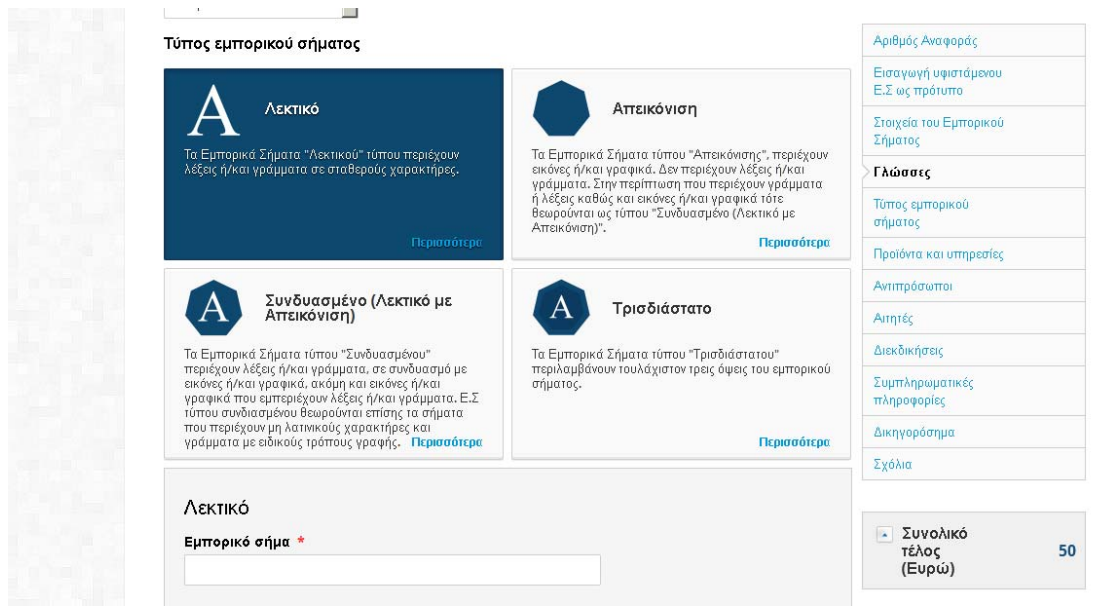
Τύπος εμπορικού σήματος

A

Λεκτικό

Τα Εμπορικά Σήματα "Λεκτικού" τύπου περιέχουν λέξεις ή/και γράμματα σε σταθερούς χαρακτήρες.

Περισσότερα

Απεικόνιση

Τα Εμπορικά Σήματα τύπου "Απεικόνισης", περιέχουν εικόνες ή/και γραφικά. Δεν περιέχουν λέξεις ή/και γράμματα. Στην περίπτωση που περιέχουν γράμματα ή λέξεις καθώς και εικόνες ή/και γραφικά τότε θεωρούνται ως τύπου "Συνδυασμένο (Λεκτικό με Απεικόνιση)".

Περισσότερα

A

Συνδυασμένο (Λεκτικό με Απεικόνιση)

Τα Εμπορικά Σήματα τύπου "Συνδυασμένου" περιέχουν λέξεις ή/και γράμματα, σε συνδυασμό με εικόνες ή/και γραφικά, ακόμη και εικόνες ή/και γραφικά που εμπεριέχουν λέξεις ή/και γράμματα. Ε.Σ τύπου συνδιασμένου θεωρούνται επίσης τα σήματα που περιέχουν μη λατινικούς χαρακτήρες και γράμματα με ειδικούς τρόπους γραφής. Περισσότερα

A

Τρισδιάστατο

Τα Εμπορικά Σήματα τύπου "Τρισδιάστατου" περιλαμβάνουν τουλάχιστον τρεις όψεις του εμπορικού σήματος.

Περισσότερα

Λεκτικό

Εμπορικό σήμα *

Αριθμός Αναφοράς
Εισαγωγή υφιστάμενου Ε.Σ ως πρότυπο
Στοιχεία του Εμπορικού Σήματος
Γλώσσες
Τύπος εμπορικού σήματος
Προϊόντα και υπηρεσίες
Αντιπρόσωποι
Αιτητές
Διεκδικήσεις
Συμπληρωματικές πληροφορίες
Δικηγορόσημα
Σχόλια

Συνολικό τέλος (Ευρώ) 50